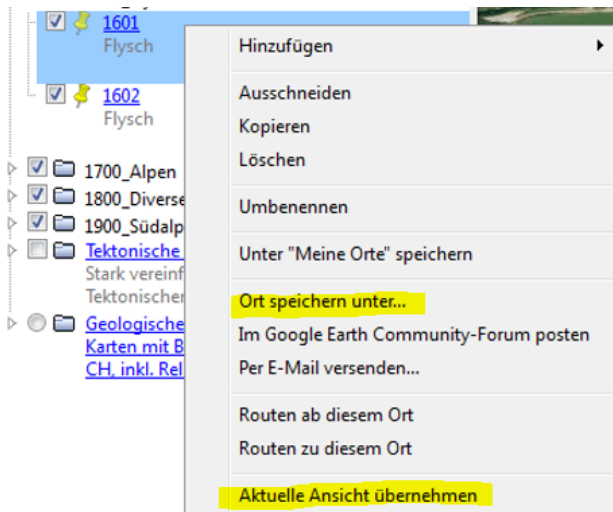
1601
Flysch

1602
Flysch

1700_Alpen
1800_Diverse
1900_Südalp
Tektonische
Stark vereinf
Tektonischer
Geologische
Karten mit B
CH, inkl. Rel

Hinzufügen
Ausschneiden
Kopieren
Löschen
Umbenennen
Unter "Meine Orte" speichern
Ort speichern unter...
Im Google Earth Community-Forum posten
Per E-Mail versenden...
Routen ab diesem Ort
Routen zu diesem Ort
Aktuelle Ansicht übernehmen